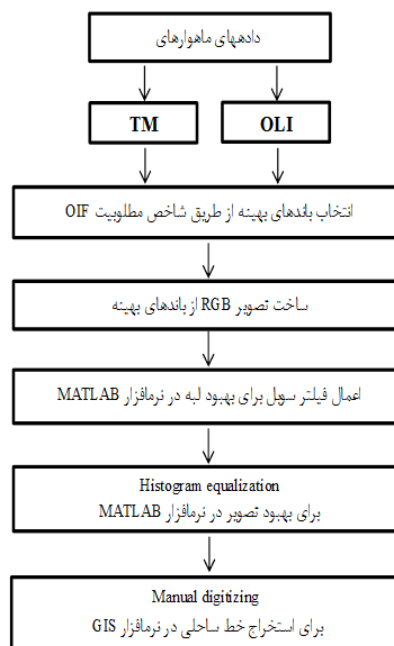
دادههای ماهوارهای

TM

OLI

انتخاب باندهای بهینه از طریق شاخص مطلوبیت OIF

ساخت تصویر RGB از باندهای بهینه

اعمال فیلتر سوبل برای بهبود لبه در نرمافزار MATLAB

Histogram equalization
برای بهبود تصویر در نرمافزار MATLAB

Manual digitizing
برای استخراج خط ساحلی در نرمافزار GIS